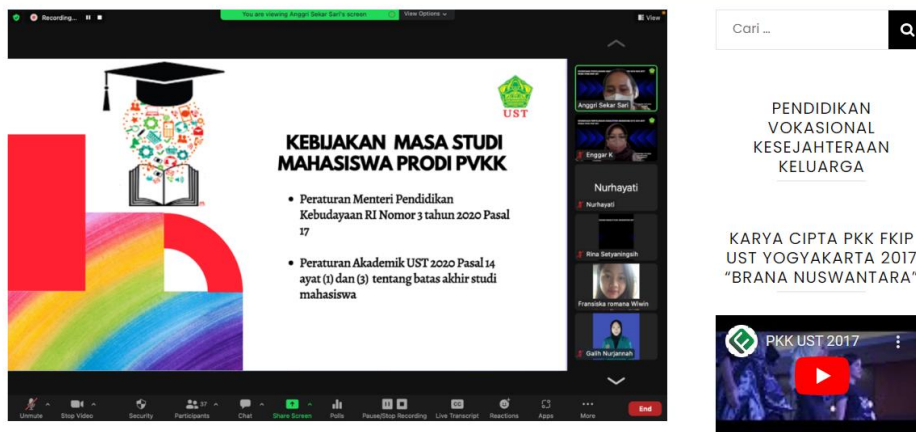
Recording...

You are viewing Anggri Sekar Sari's screen

View Options

View

UST

KEBIJAKAN MASA STUDI MAHASISWA PRODI PVKK

• Peraturan Menteri Pendidikan Kebudayaan RI Nomor 3 tahun 2020 Pasal 17

• Peraturan Akademik UST 2020 Pasal 14 ayat (1) dan (3) tentang batas akhir studi mahasiswa

Anggri Sekar Sari

Enggar K

Nurhayati

Nurhayati

Rina Setyaningsih

Fransiska romana Wiwin

Galih Nurjannah

Unmute

Stop Video

Security

Participants

Chat

Share Screen

Polls

Pause/Stop Recording

Live Transcript

Reactions

Apps

More

End

Cari ...

PENDIDIKAN VOKASIONAL KESEJAHTERAAN KELUARGA

KARYA CIPTA PKK FKIP UST YOGYAKARTA 2017 "BRANA NUSWANTARA"

PKK UST 2017